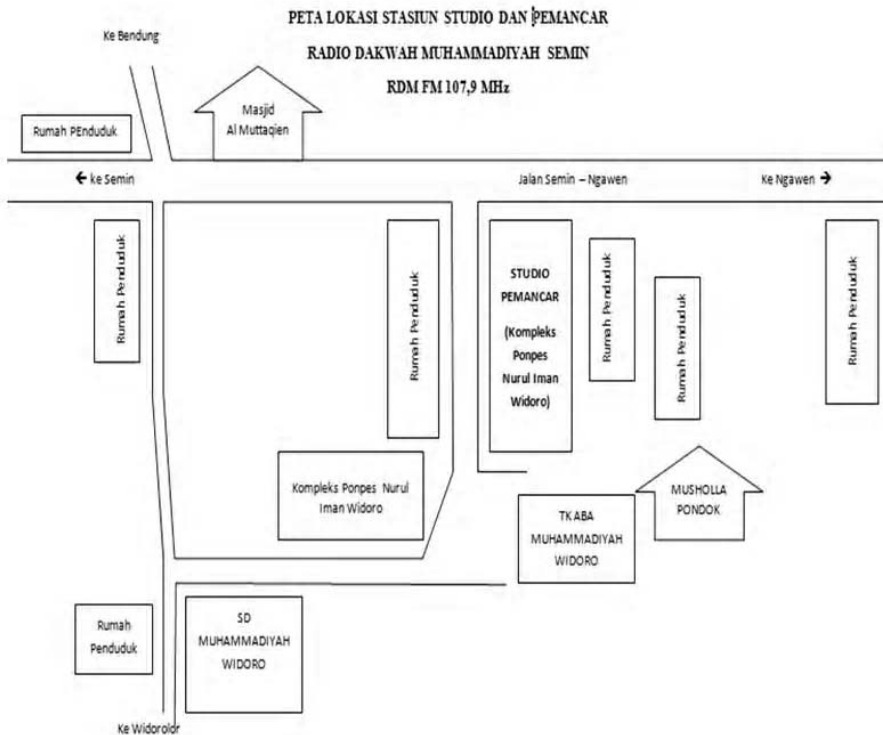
PETA LOKASI STASIUN STUDIO DAN PEMANCAR

RADIO DAKWAH MUHAMMADIYAH SEMIN

RDM FM 107,9 MHz

Ke Bendung

Rumah PEnduduk

Masjid Al Muttaqien

← ke Semin

Jalan Semin – Ngawen

Ke Ngawen →

Rumah Penduduk

Rumah Penduduk

STUDIO PEMANCAR (Kompleks Ponpes Nurul Iman Widoro)

Rumah Penduduk

Rumah Penduduk

Rumah Penduduk

Kompleks Ponpes Nurul Iman Widoro

MUSHOLLA PONDOK

TK ABA MUHAMMADIYAH WIDORO

Rumah Penduduk

SD MUHAMMADIYAH WIDORO

Ke Widorolor